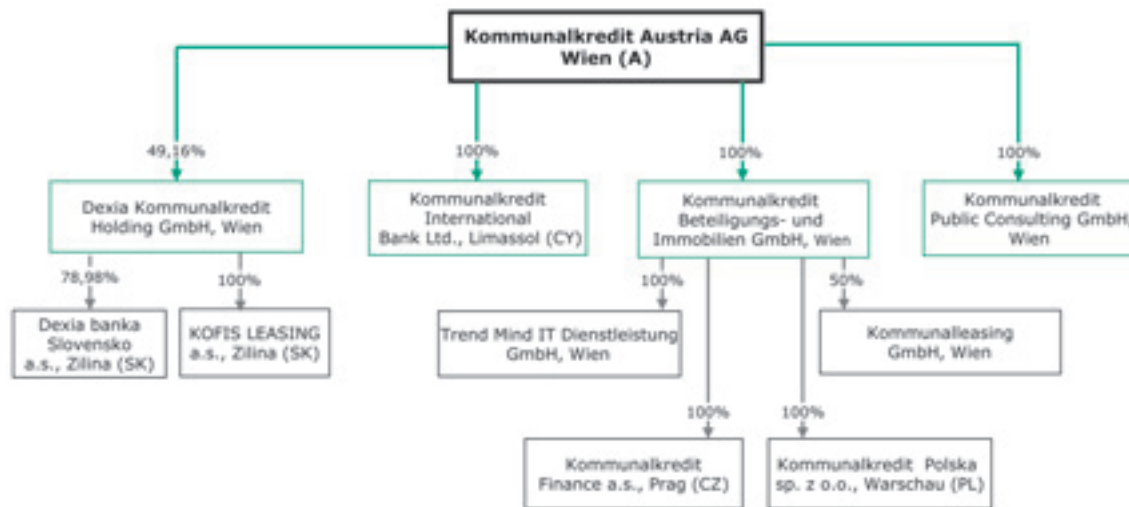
Kommunalkredit Austria AG
Wien (A)

49,16%

Dexia Kommunalkredit Holding GmbH, Wien

78,98%

Dexia banka Slovensko a.s., Zilina (SK)

100%

KOFIS LEASING a.s., Zilina (SK)

100%

Kommunalkredit International Bank Ltd., Limassol (CY)

100%

Kommunalkredit Beteiligungs- und Immobilien GmbH, Wien

100%

Trend Mind IT Dienstleistung GmbH, Wien

100%

Kommunalkredit Finance a.s., Prag (CZ)

100%

Kommunalkredit Polska sp. z o.o., Warschau (PL)

50%

Kommunalleasing GmbH, Wien

100%

Kommunalkredit Public Consulting GmbH, Wien